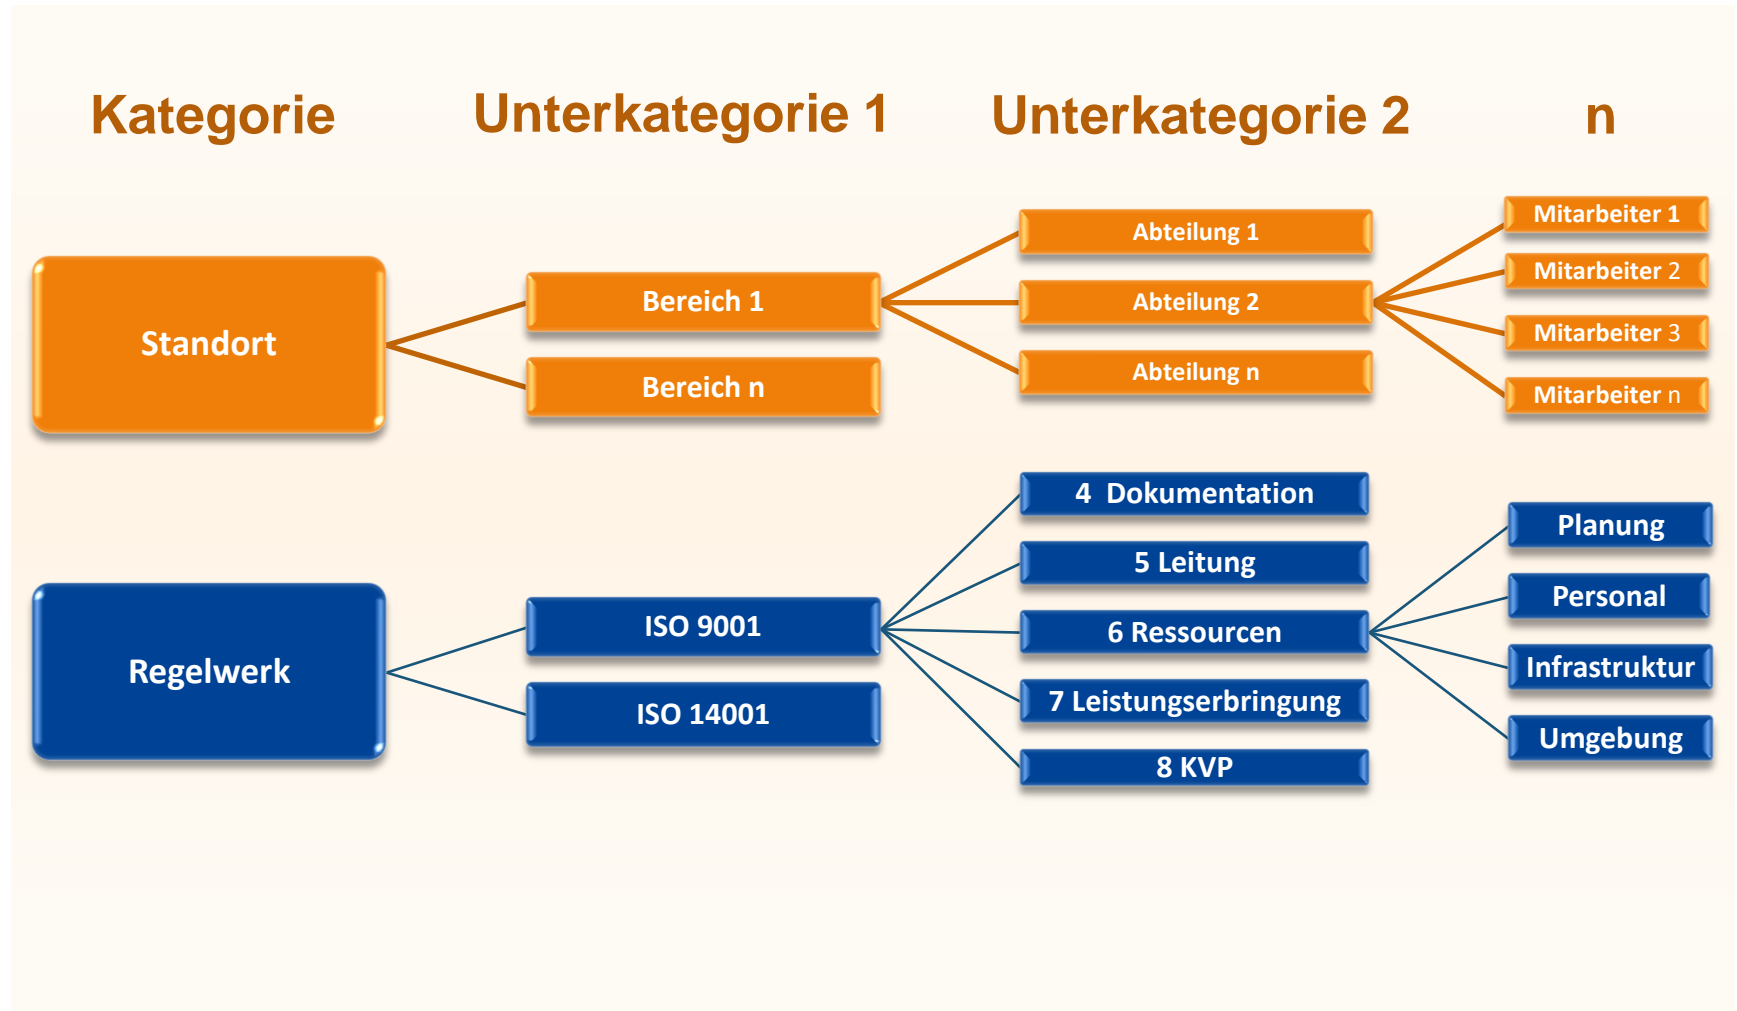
Kategorie

Unterkategorie 1

Unterkategorie 2

n

Standort

Bereich 1

Bereich n

Abteilung 1

Abteilung 2

Abteilung n

Mitarbeiter 1

Mitarbeiter 2

Mitarbeiter 3

Mitarbeiter n

Regelwerk

ISO 9001

ISO 14001

4 Dokumentation

5 Leitung

6 Ressourcen

7 Leistungserbringung

8 KVP

Planung

Personal

Infrastruktur

Umgebung